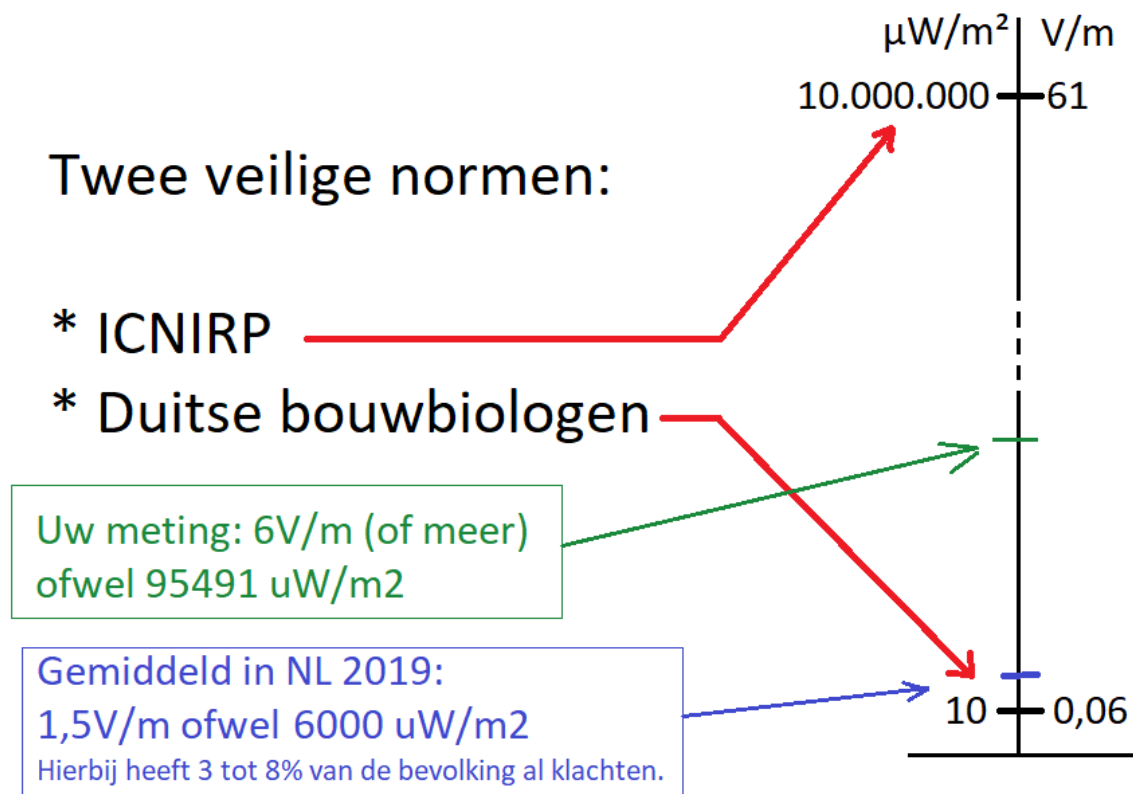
µW/m² | V/m

10.000.000 — 61

Twee veilige normen:

* ICNIRP

* Duitse bouwbiologen

Uw meting: 6V/m (of meer) ofwel 95491 uW/m2

Gemiddeld in NL 2019: 1,5V/m ofwel 6000 uW/m2

Hierbij heeft 3 tot 8% van de bevolking al klachten.

10 — 0,06